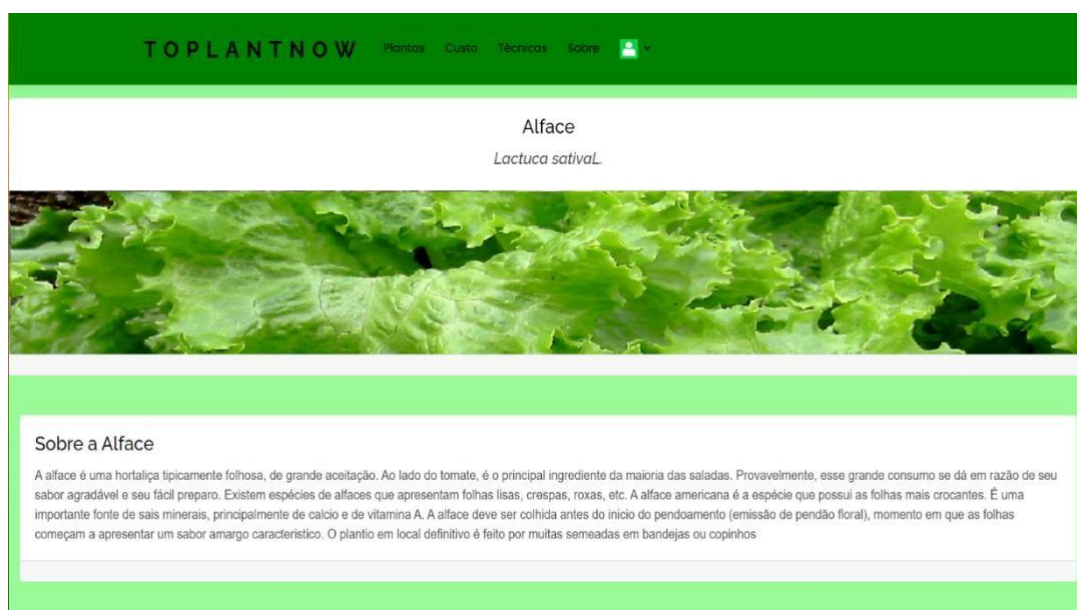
TOPLANTNOW Plantas Custo Técnicas Sobre

Alface

Lactuca sativaL.

Sobre a Alface

A alface é uma hortaliça tipicamente folhosa, de grande aceitação. Ao lado do tomate, é o principal ingrediente da maioria das saladas. Provavelmente, esse grande consumo se dá em razão de seu sabor agradável e seu fácil preparo. Existem espécies de alfaces que apresentam folhas lisas, crespas, roxas, etc. A alface americana é a espécie que possui as folhas mais crocantes. É uma importante fonte de sais minerais, principalmente de calcio e de vitamina A. A alface deve ser colhida antes do inicio do pendoamento (emissão de pendão floral), momento em que as folhas começam a apresentar um sabor amargo característico. O plantio em local definitivo é feito por muitas semeadas em bandejas ou copinhos